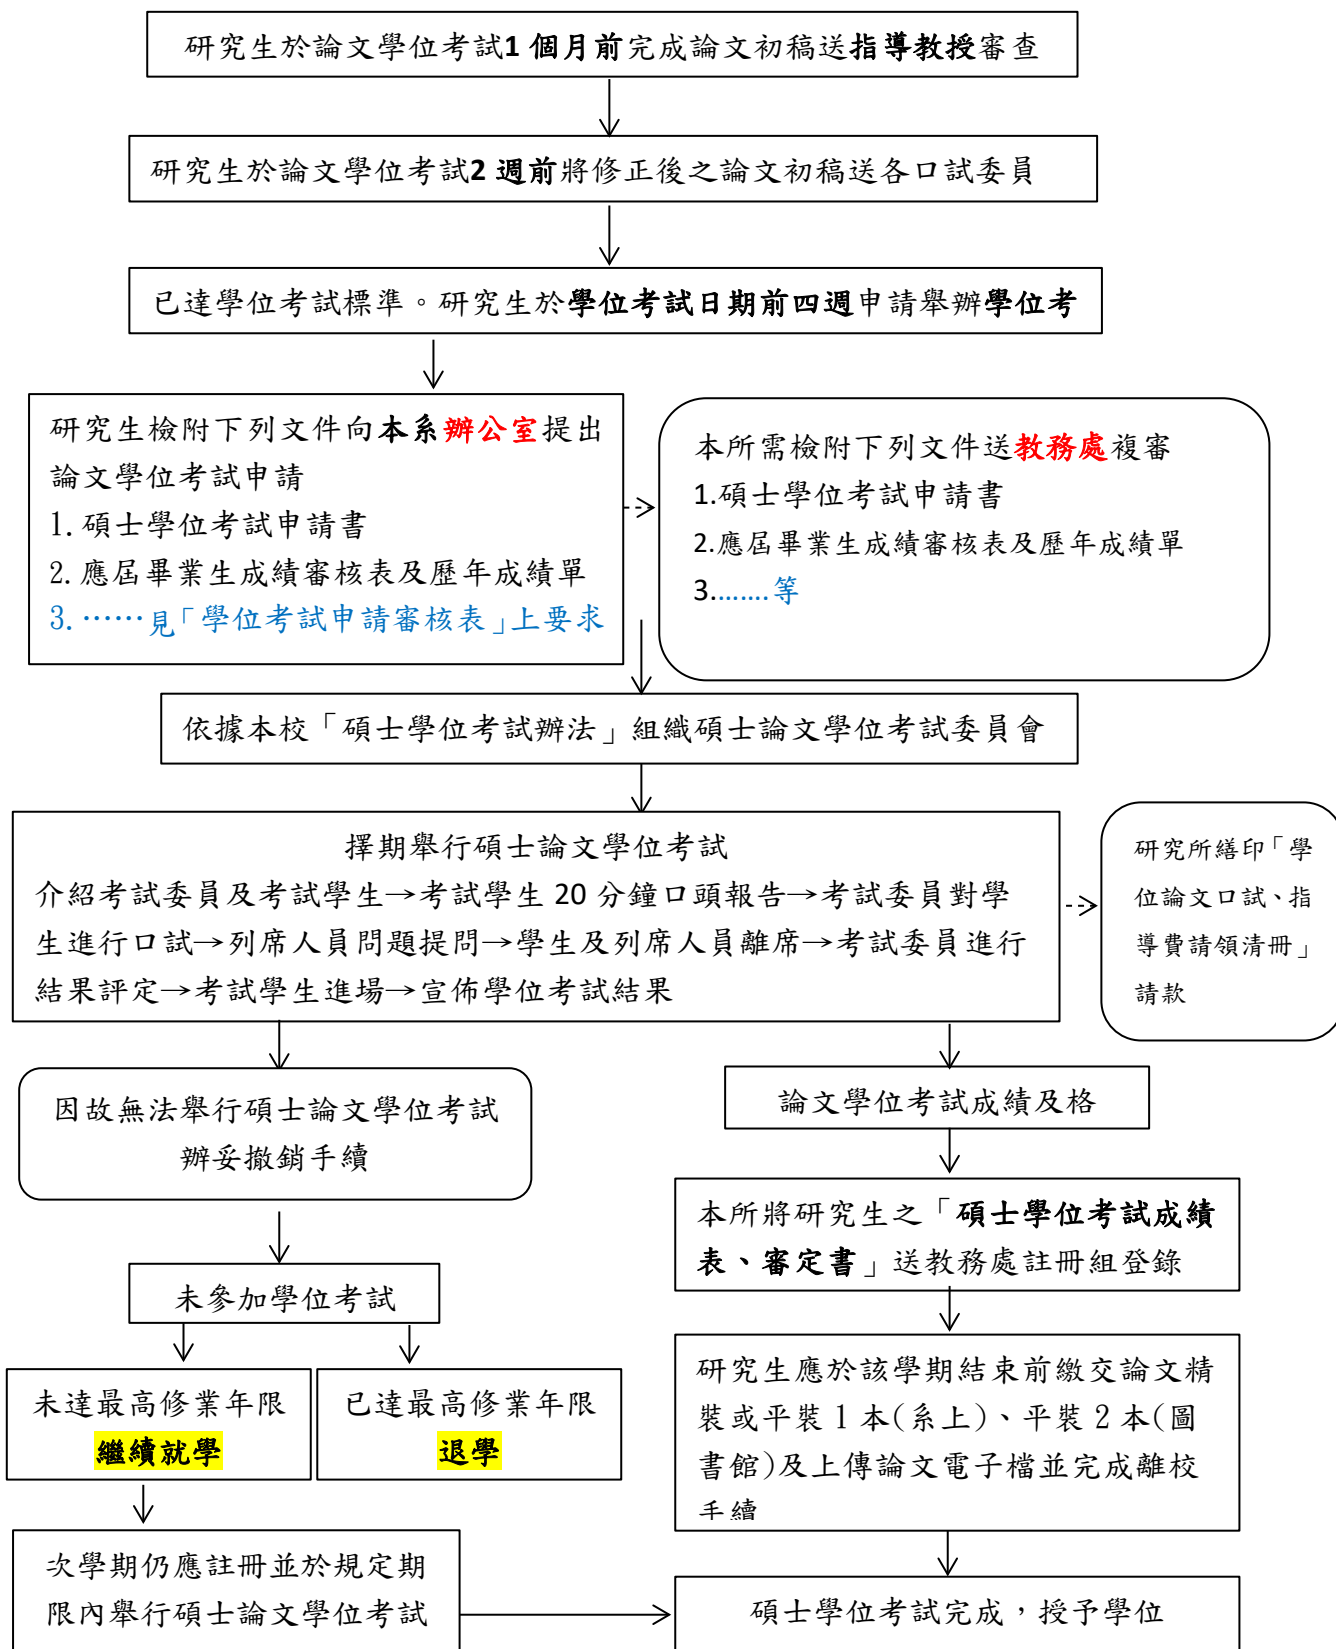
研究生於論文學位考試1個月前完成論文初稿送指導教授審查

研究生於論文學位考試2週前將修正後之論文初稿送各口試委員

已達學位考試標準。研究生於學位考試日期前四週申請舉辦學位考

研究生檢附下列文件向本系辦公室提出論文學位考試申請
1. 碩士學位考試申請書
2. 應屆畢業生成績審核表及歷年成績單
3. ……見「學位考試申請審核表」上要求

本所需檢附下列文件送教務處複審
1.碩士學位考試申請書
2.應屆畢業生成績審核表及歷年成績單
3.……等

依據本校「碩士學位考試辦法」組織碩士論文學位考試委員會

擇期舉行碩士論文學位考試
介紹考試委員及考試學生→考試學生 20 分鐘口頭報告→考試委員對學生進行口試→列席人員問題提問→學生及列席人員離席→考試委員進行結果評定→考試學生進場→宣佈學位考試結果

研究所繕印「學位論文口試、指導費請領清冊」請款

因故無法舉行碩士論文學位考試辦妥撤銷手續

論文學位考試成績及格

本所將研究生之「碩士學位考試成績表、審定書」送教務處註冊組登錄

未參加學位考試

未達最高修業年限
繼續就學

已達最高修業年限
退學

研究生應於該學期結束前繳交論文精裝或平裝 1 本(系上)、平裝 2 本(圖書館)及上傳論文電子檔並完成離校手續

次學期仍應註冊並於規定期限內舉行碩士論文學位考試

碩士學位考試完成，授予學位